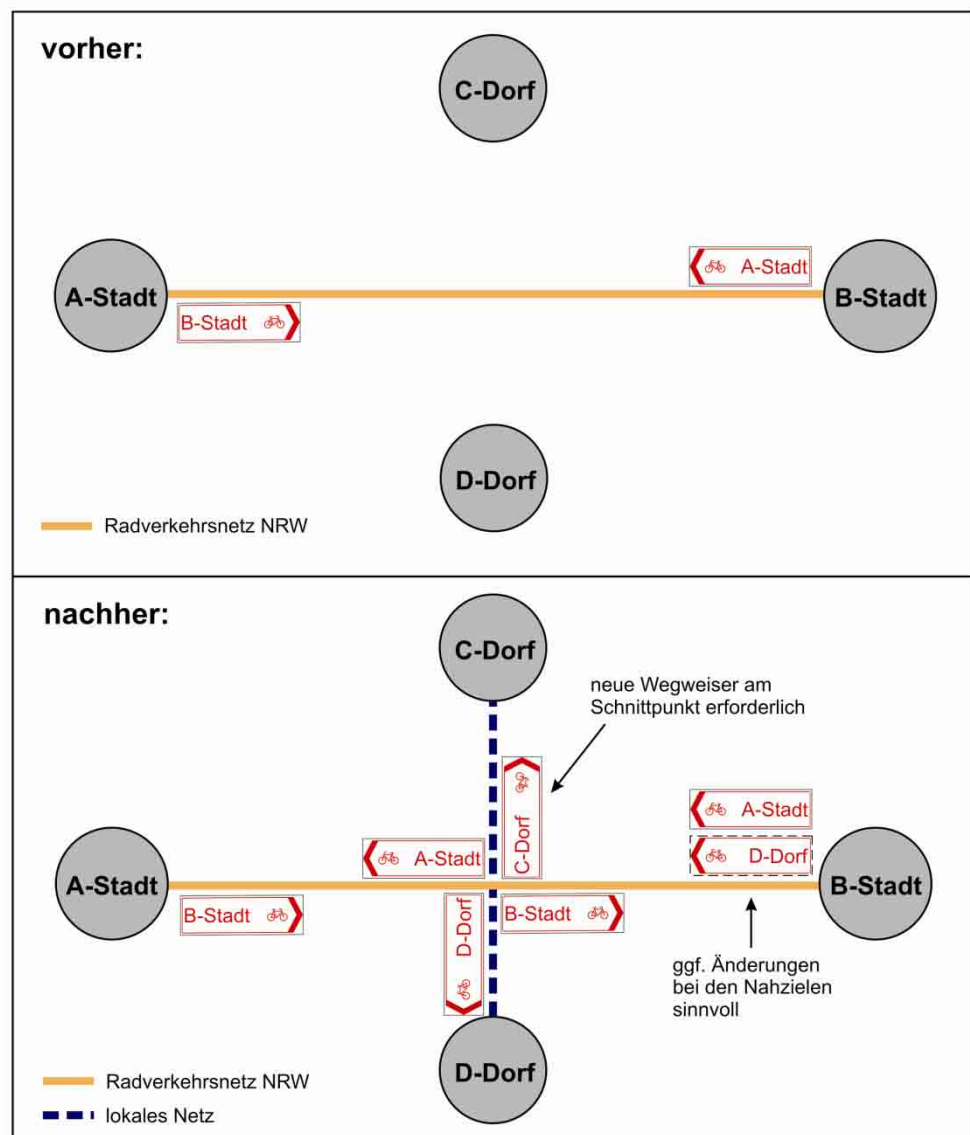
vorher:

C-Dorf

A-Stadt

A-Stadt

B-Stadt

B-Stadt

D-Dorf

Radverkehrsnetz NRW

nachher:

C-Dorf

neue Wegweiser am Schnittpunkt erforderlich

C-Dorf

A-Stadt

A-Stadt

D-Dorf

A-Stadt

B-Stadt

B-Stadt

D-Dorf

B-Stadt

ggf. Änderungen bei den Nahzielen sinnvoll

Radverkehrsnetz NRW

lokales Netz

D-Dorf